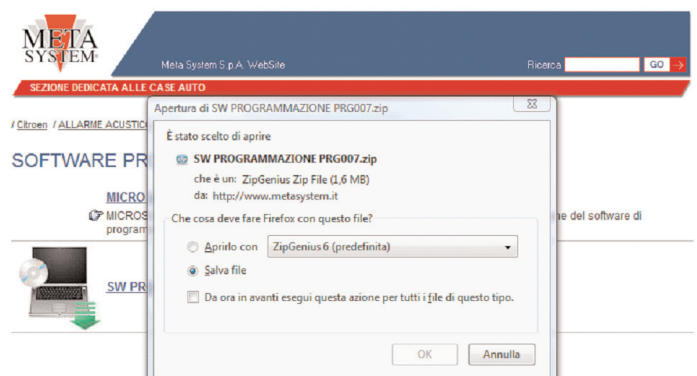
META SYSTEM

Meta System S.p.A. WebSite

Ricerca GO

SEZIONE DEDICATA ALLE CASE AUTO

/ Citroen / ALLARME ACUSTIC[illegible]

SOFTWARE PR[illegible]

MICRO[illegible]

MICROS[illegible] progra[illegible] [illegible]ne del software di

SW PR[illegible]

Apertura di SW PROGRAMMAZIONE PRG007.zip

È stato scelto di aprire

SW PROGRAMMAZIONE PRG007.zip

che è un: ZipGenius Zip File (1,6 MB)

da: http://www.metasystem.it

Che cosa deve fare Firefox con questo file?

Aprirlo con ZipGenius 6 (predefinita)

Salva file

Da ora in avanti esegui questa azione per tutti i file di questo tipo.

OK Annulla